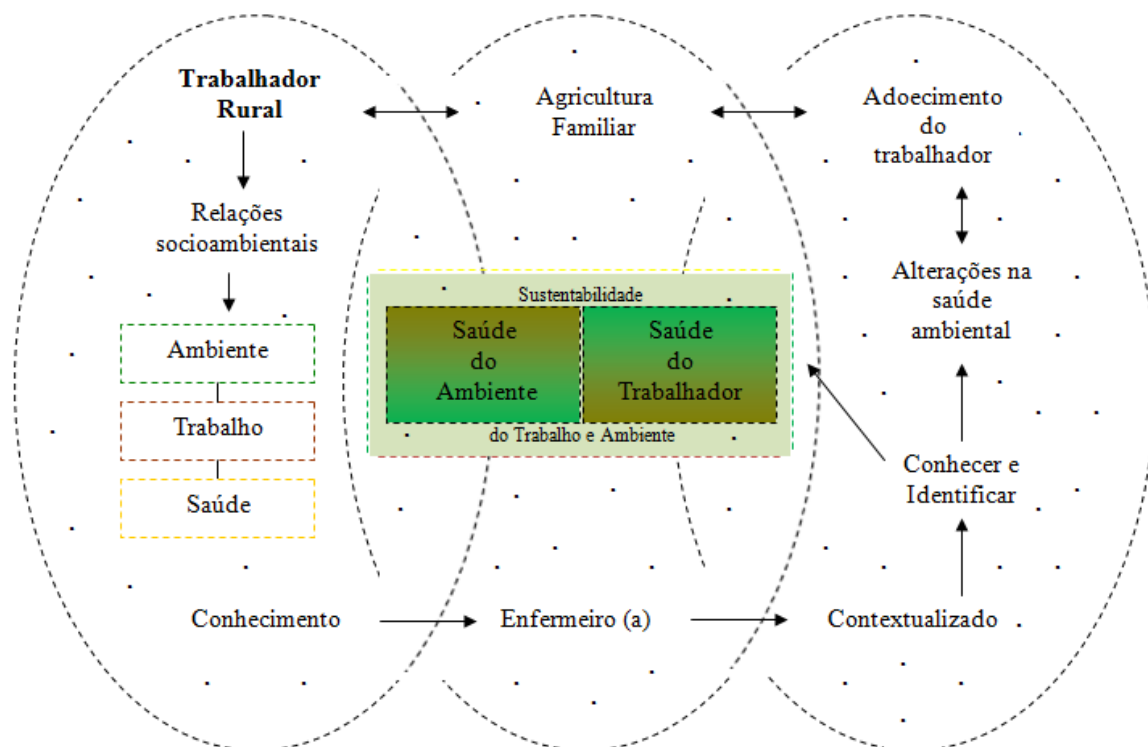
Trabalhador Rural

Agricultura Familiar

Adoecimento do trabalhador

Relações socioambientais

Ambiente

Trabalho

Saúde

Sustentabilidade

Saúde do Ambiente

Saúde do Trabalhador

do Trabalho e Ambiente

Alterações na saúde ambiental

Conhecer e Identificar

Conhecimento

Enfermeiro (a)

Contextualizado